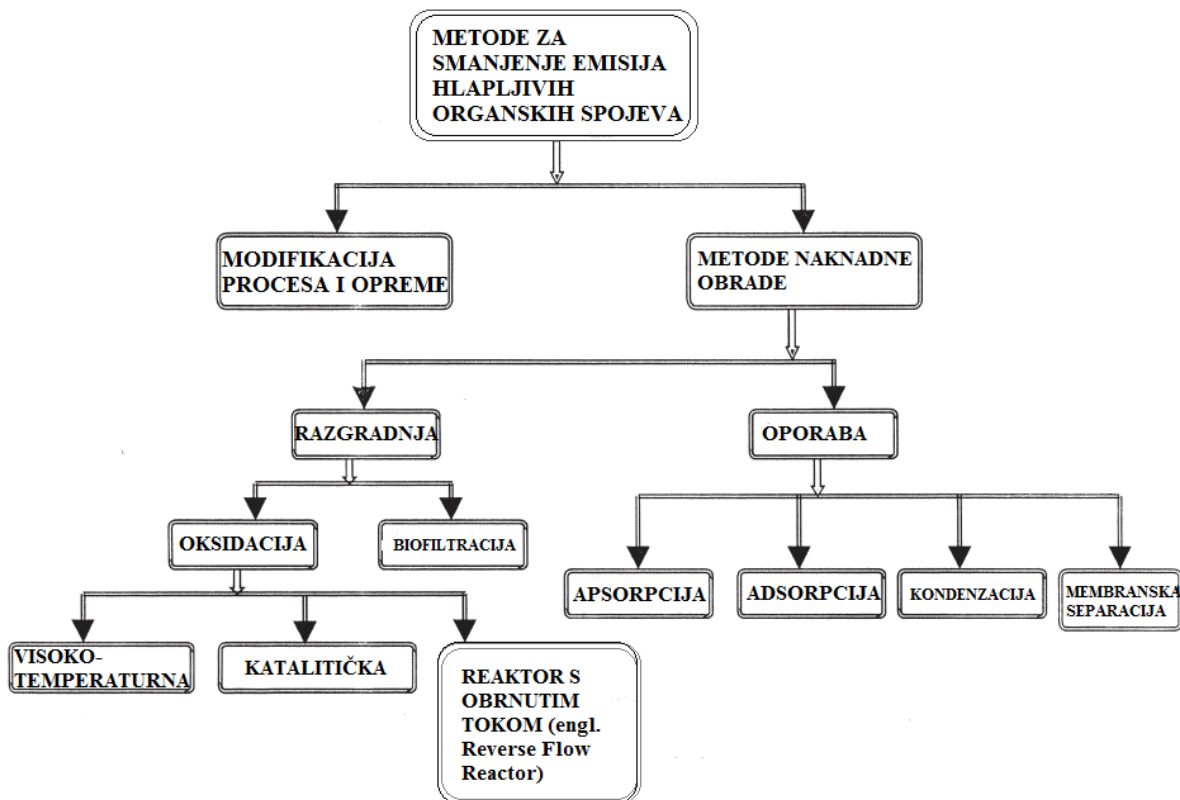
METODE ZA SMANJENJE EMISIJA HLAPLJIVIH ORGANSKIH SPOJEVA

MODIFIKACIJA PROCESA I OPREME

METODE NAKNADNE OBRADE

RAZGRADNJA

OPORABA

OKSIDACIJA

BIOFILTRACIJA

APSORPCIJA

ADSORPCIJA

KONDENZACIJA

MEMBRANSKA SEPARACIJA

VISOKO-TEMPERATURNA

KATALITIČKA

REAKTOR S OBRNUTIM TOKOM (engl. Reverse Flow Reactor)